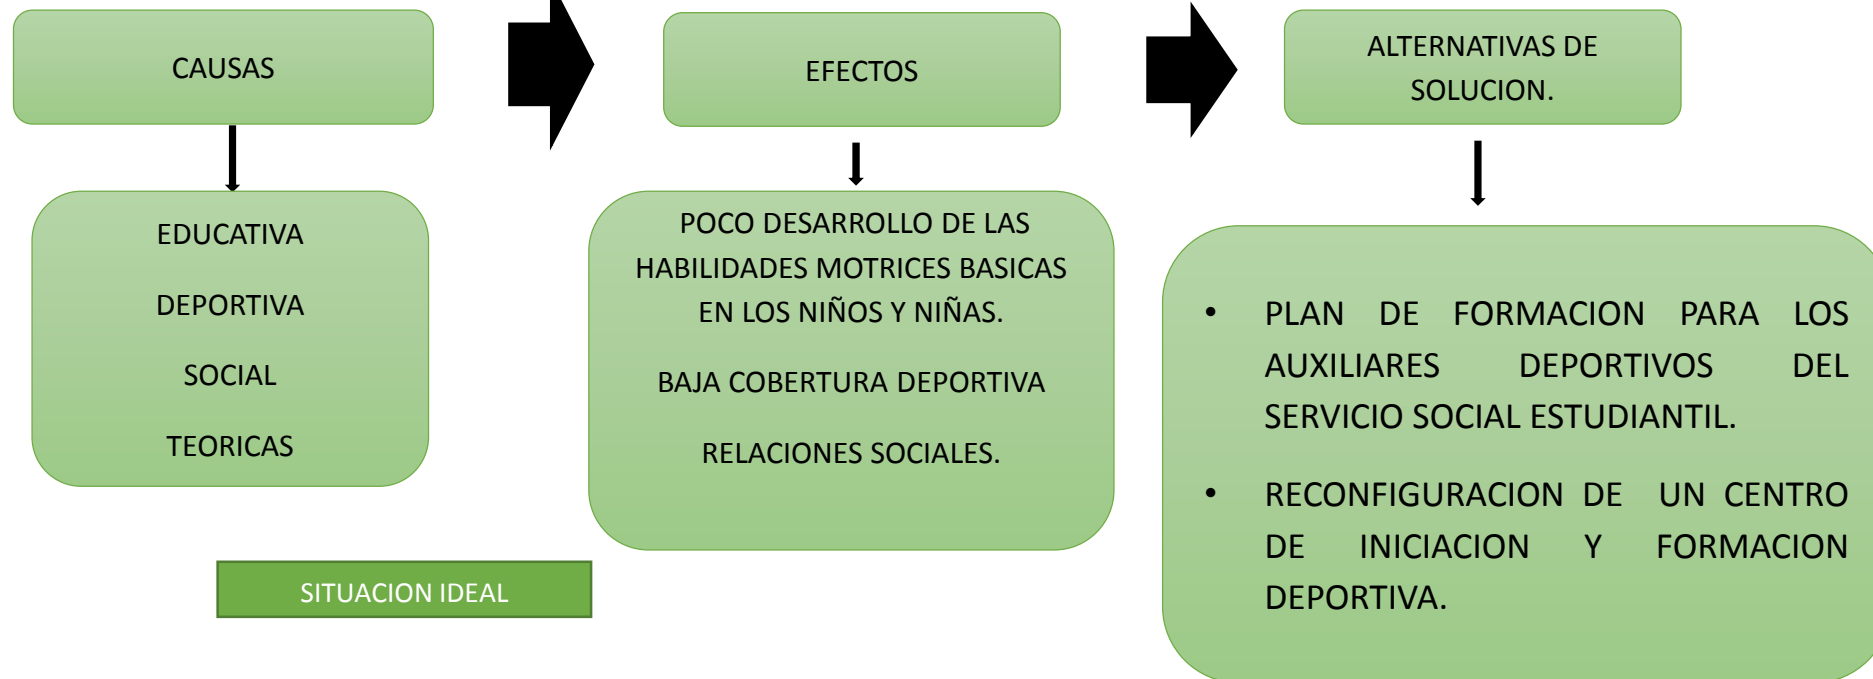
CAUSAS

EDUCATIVA

DEPORTIVA

SOCIAL

TEORICAS

SITUACION IDEAL

EFECTOS

POCO DESARROLLO DE LAS HABILIDADES MOTRICES BASICAS EN LOS NIÑOS Y NIÑAS.

BAJA COBERTURA DEPORTIVA

RELACIONES SOCIALES.

ALTERNATIVAS DE SOLUCION.

• PLAN DE FORMACION PARA LOS AUXILIARES DEPORTIVOS DEL SERVICIO SOCIAL ESTUDIANTIL.

• RECONFIGURACION DE UN CENTRO DE INICIACION Y FORMACION DEPORTIVA.